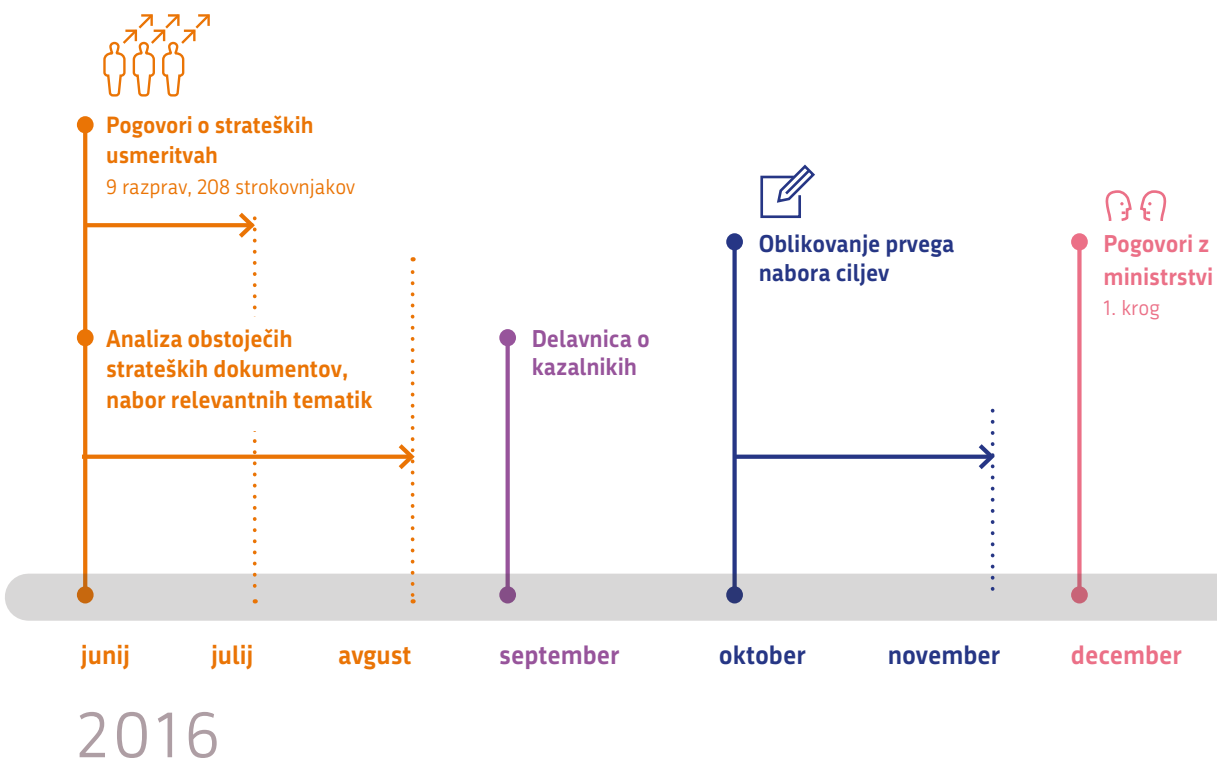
Pogovori o strateških usmeritvah
9 razprav, 208 strokovnjakov

Oblikovanje prvega nabora ciljev

Pogovori z ministrstvi
1. krog

Analiza obstoječih strateških dokumentov, nabor relevantnih tematik

Delavnica o kazalnikih

junij julij avgust september oktober november december

2016